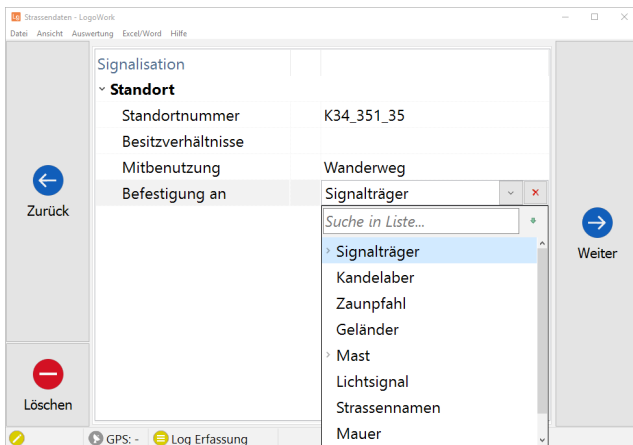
Strassendaten - LogoWork

Datei Ansicht Auswertung Excel/Word Hilfe

Signalisation

Standort

| | |
|---|---|
| Standortnummer | K34_351_35 |
| Besitzverhältnisse | |
| Mitbenutzung | Wanderweg |
| Befestigung an | Signalträger |

Suche in Liste...

Signalträger
Kandelaber
Zaunpfahl
Geländer
Mast
Lichtsignal
Strassennamen
Mauer

Zurück

Weiter

Löschen

GPS: -

Log Erfassung